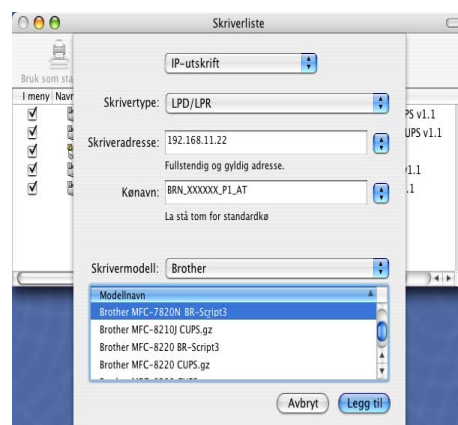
Skriverliste

Bruk som sta

I meny Navn

PS v1.1
UPS v1.1
1.1
.1

IP-utskrift

Skrivertype: LPD/LPR

Skriveradresse: 192.168.11.22

Fullstendig og gyldig adresse.

Kønavn: BRN_XXXXXX_P1_AT

La stå tom for standardkø

Skrivermodell: Brother

| Modellnavn |
|---|
| Brother MFC-7820N BR-Script3 |
| Brother MFC-8210J CUPS.gz |
| Brother MFC-8220 BR-Script3 |
| Brother MFC-8220 CUPS.gz |

Avbryt Legg til